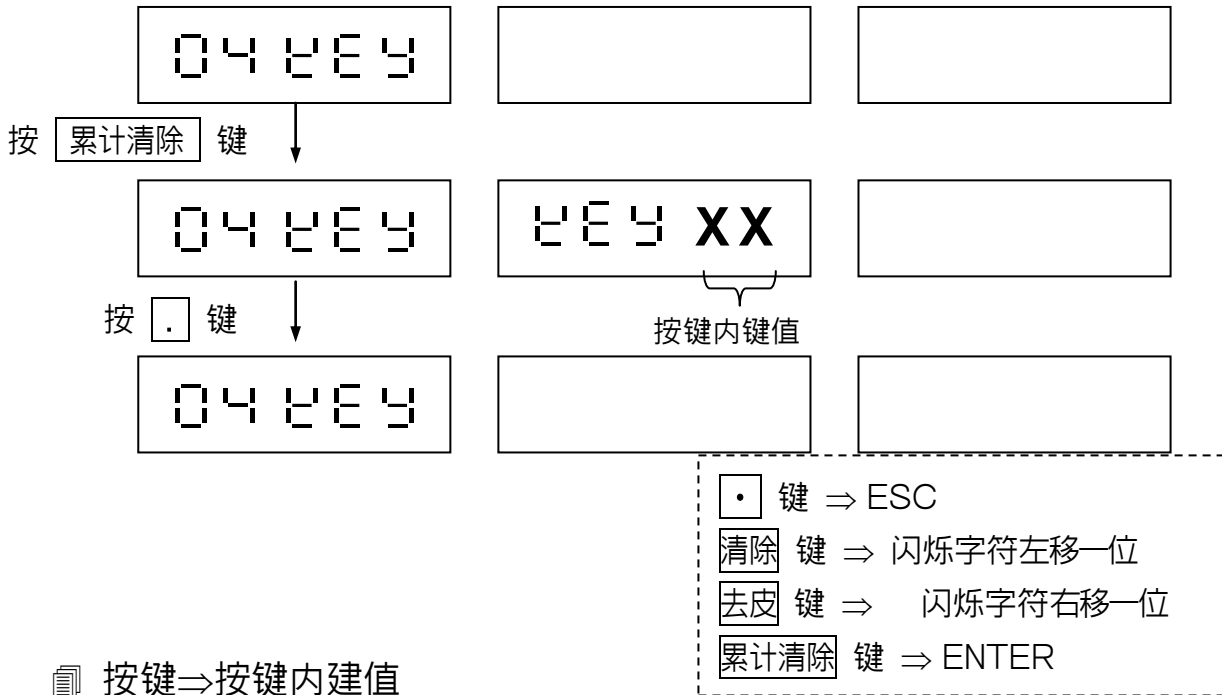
04 KEY

按 累计清除 键

04 KEY

KEY XX

按键内键值

按 . 键

04 KEY

· 键 $\Rightarrow$ ESC
清除 键 $\Rightarrow$ 闪烁字符左移一位
去皮 键 $\Rightarrow$ 闪烁字符右移一位
累计清除 键 $\Rightarrow$ ENTER

按键$\Rightarrow$按键内建值